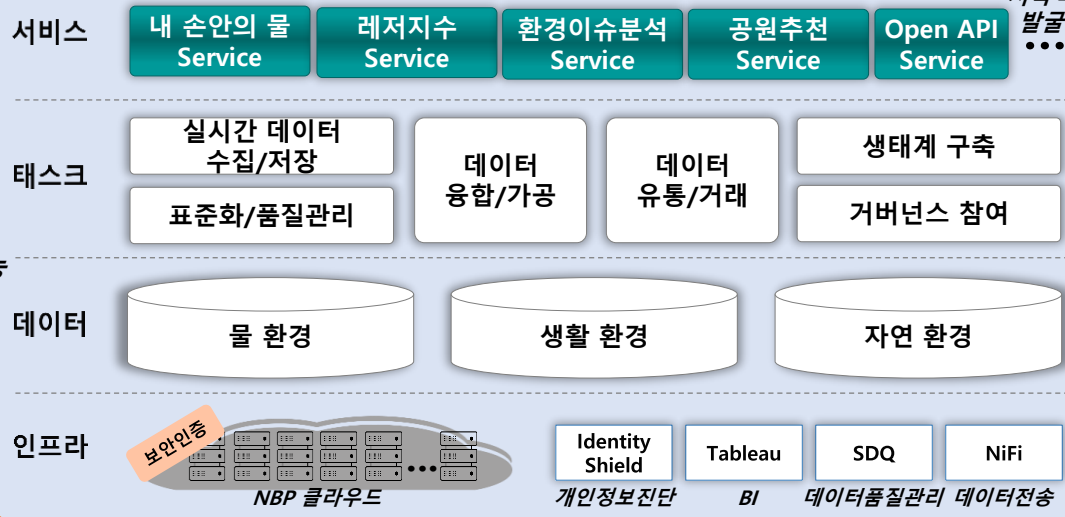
서비스

내 손안의 물 Service

레저지수 Service

환경이슈분석 Service

공원추천 Service

Open API Service

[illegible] 발굴

•••

태스크

실시간 데이터 수집/저장

표준화/품질관리

데이터 융합/가공

데이터 유통/거래

생태계 구축

거버넌스 참여

데이터

물 환경

생활 환경

자연 환경

인프라

보안인증

•••

NBP 클라우드

Identity Shield

개인정보진단

Tableau

BI

SDQ

데이터품질관리

NiFi

데이터전송